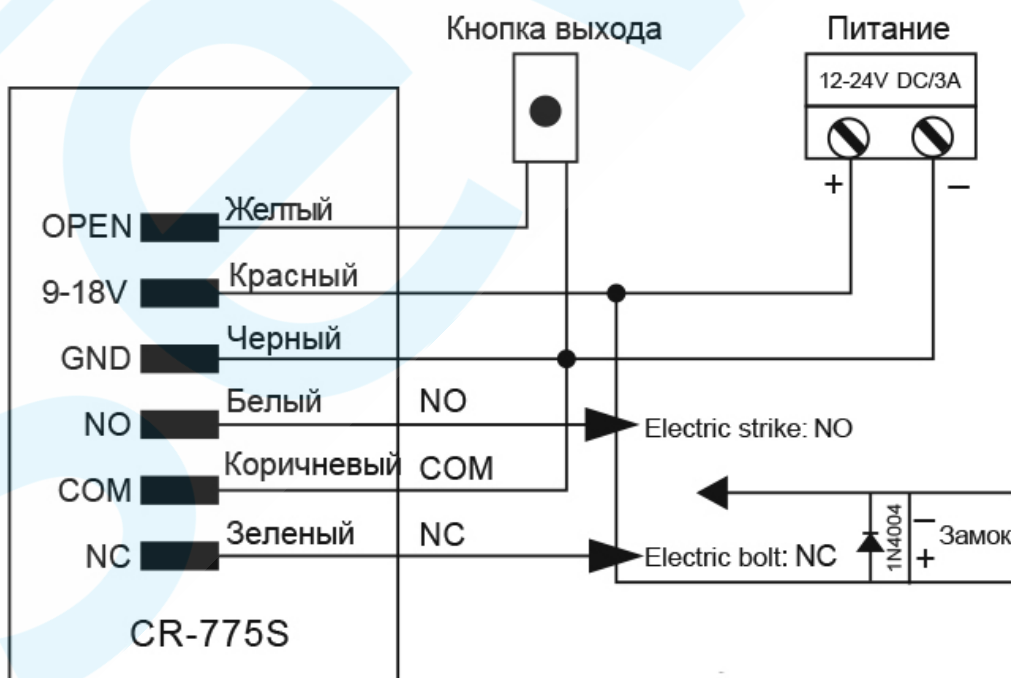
Кнопка выхода

Питание

12-24V DC/3A

+

–

OPEN

Желтый

9-18V

Красный

GND

Черный

NO

Белый

NO

Electric strike: NO

COM

Коричневый

COM

NC

Зеленый

NC

Electric bolt: NC

1N4004

–

+

Замок

CR-775S